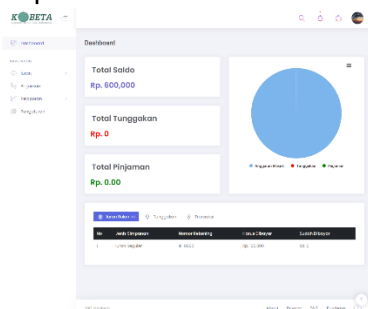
KOBETA

Dashboard

Dashboard

Total Saldo
Rp. 600,000

Total Tunggakan
Rp. 0

Total Pinjaman
Rp. 0.00

Tunggakan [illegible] • Tunggakan • Pinjaman

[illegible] Tunggakan Pinjaman

| No | Jenis Simpanan | Nomor Rekening | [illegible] Bayar | Sudah Dibayar |
|---|---|---|---|---|
| 1 | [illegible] | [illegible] | Rp. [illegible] | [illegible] |

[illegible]